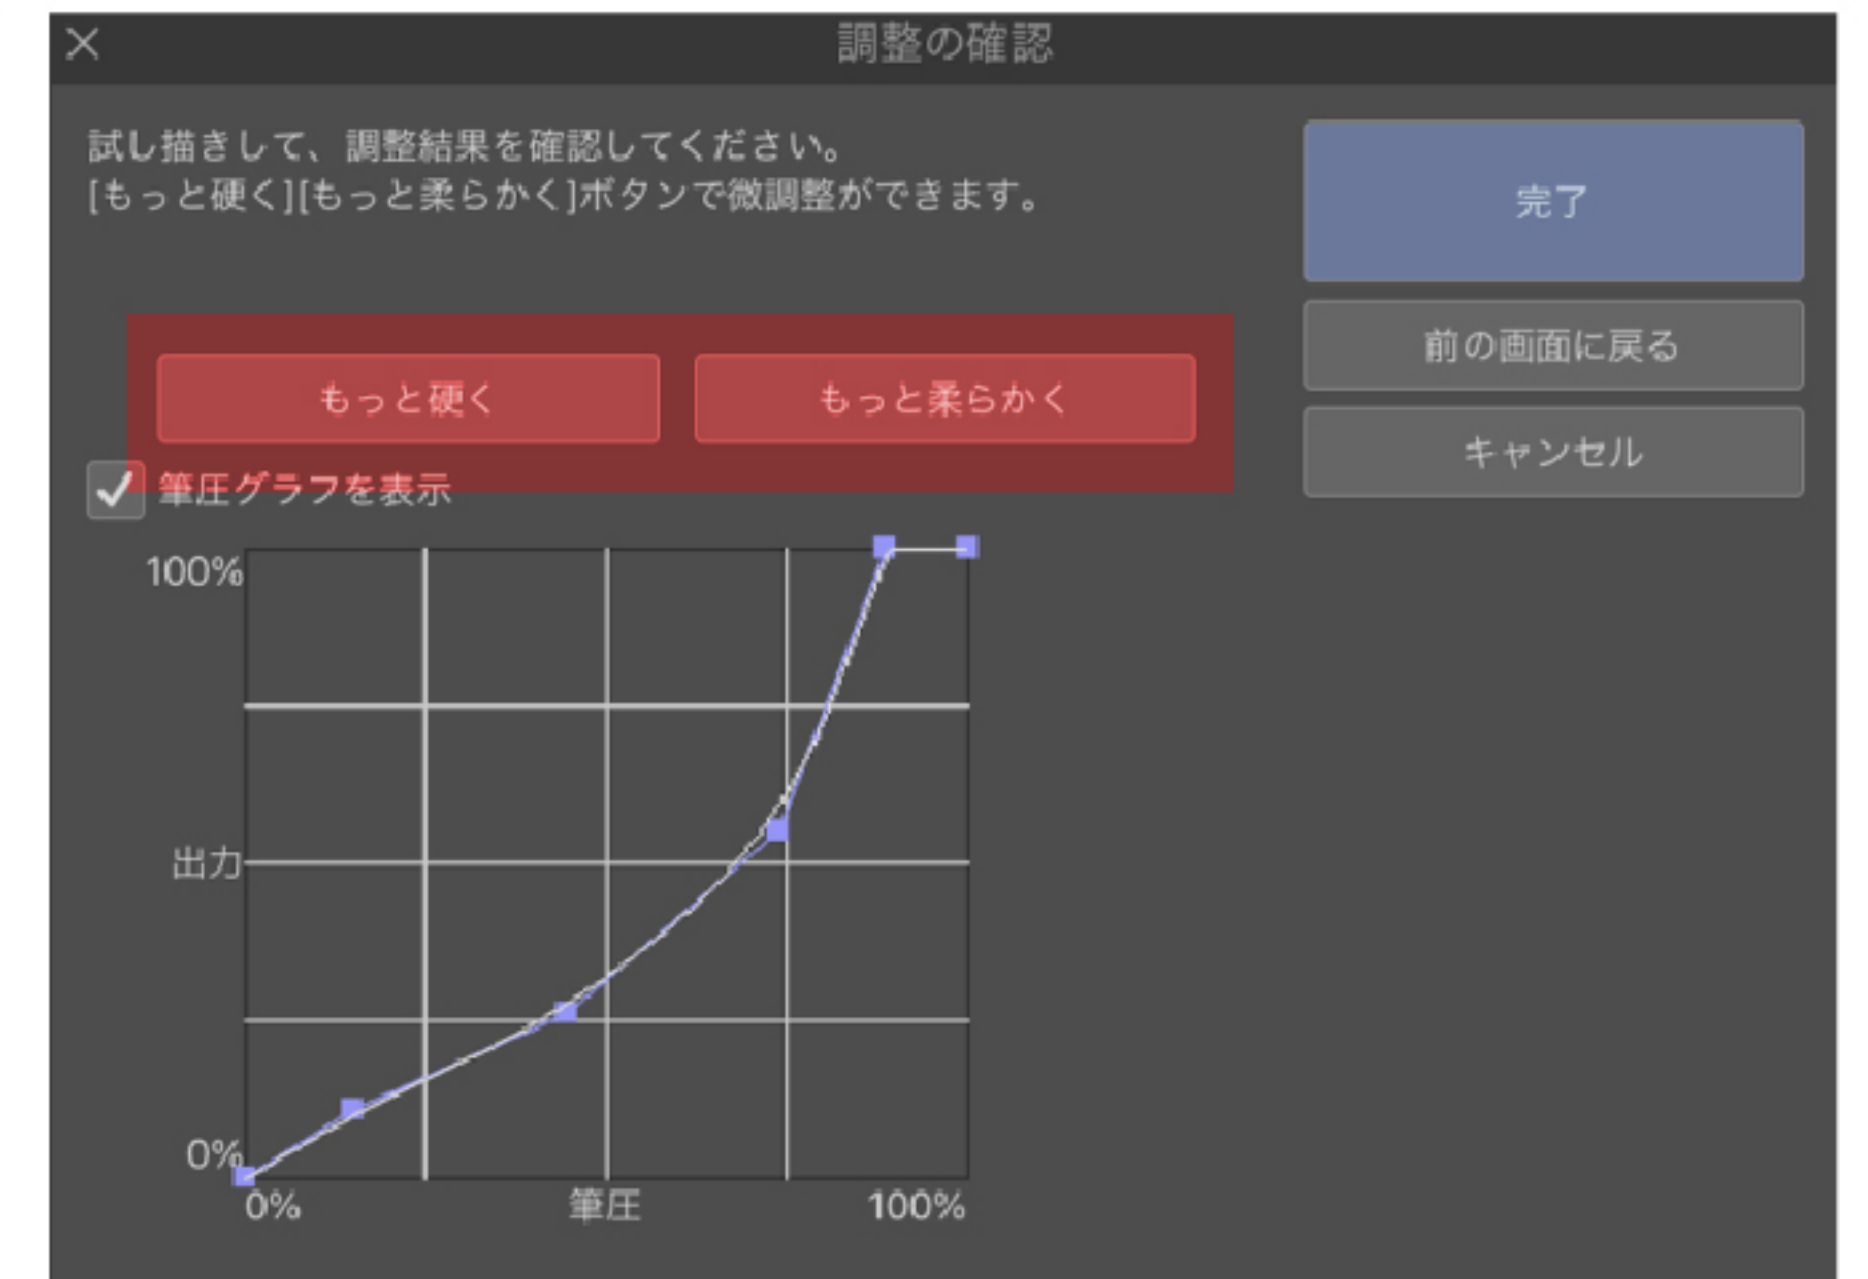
調整の確認

試し描きして、調整結果を確認してください。
[もっと硬く][もっと柔らかく]ボタンで微調整ができます。

完了

前の画面に戻る

キャンセル

もっと硬く

もっと柔らかく

筆圧グラフを表示

100%

出力

0%

0%

筆圧

100%